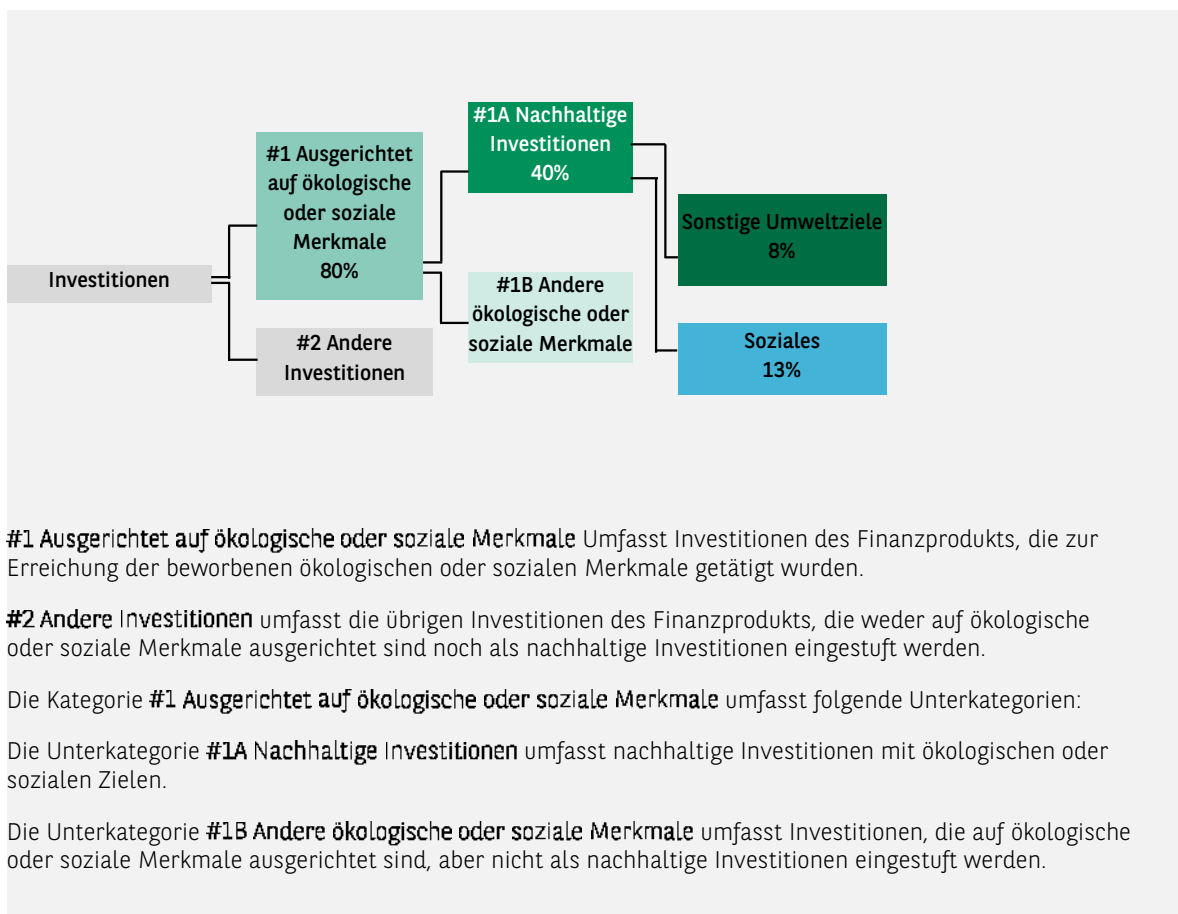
Investitionen

#1 Ausgerichtet auf ökologische oder soziale Merkmale 80%

#2 Andere Investitionen

#1A Nachhaltige Investitionen 40%

#1B Andere ökologische oder soziale Merkmale

Sonstige Umweltziele 8%

Soziales 13%

#1 Ausgerichtet auf ökologische oder soziale Merkmale Umfasst Investitionen des Finanzprodukts, die zur Erreichung der beworbenen ökologischen oder sozialen Merkmale getätigt wurden.

#2 Andere Investitionen umfasst die übrigen Investitionen des Finanzprodukts, die weder auf ökologische oder soziale Merkmale ausgerichtet sind noch als nachhaltige Investitionen eingestuft werden.

Die Kategorie #1 Ausgerichtet auf ökologische oder soziale Merkmale umfasst folgende Unterkategorien:

Die Unterkategorie #1A Nachhaltige Investitionen umfasst nachhaltige Investitionen mit ökologischen oder sozialen Zielen.

Die Unterkategorie #1B Andere ökologische oder soziale Merkmale umfasst Investitionen, die auf ökologische oder soziale Merkmale ausgerichtet sind, aber nicht als nachhaltige Investitionen eingestuft werden.